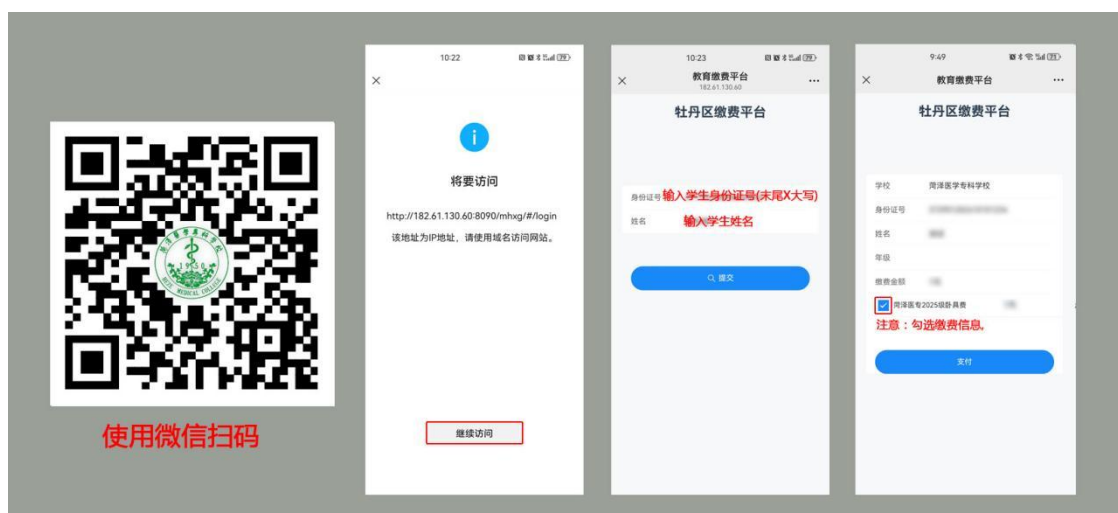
使用微信扫码

10:22

将要访问

http://182.61.130.60:8090/mhxg/#/login

该地址为IP地址，请使用域名访问网站。

继续访问

10:23

教育缴费平台
182.61.130.60

牡丹区缴费平台

身份证号 输入学生身份证号(末尾X大写)

姓名 输入学生姓名

提交

9:49

教育缴费平台

牡丹区缴费平台

学校 菏泽医学专科学校

身份证号 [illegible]

姓名 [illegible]

年级

缴费金额 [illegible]

菏泽医专2025级卧具费 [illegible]

注意：勾选缴费信息。

支付